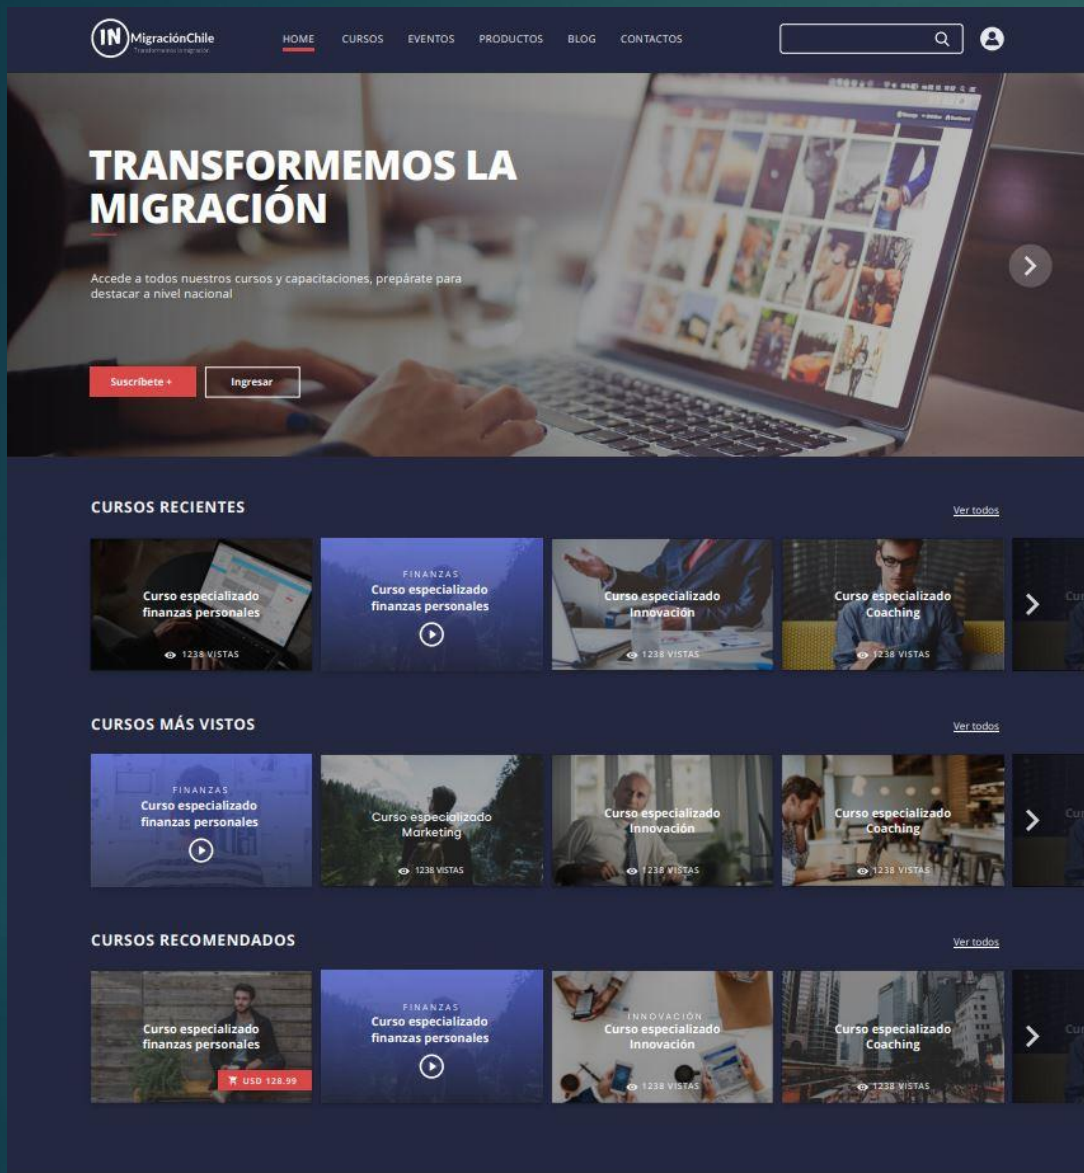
IN MigraciónChile
Transformemos la migración

HOME CURSOS EVENTOS PRODUCTOS BLOG CONTACTOS

TRANSFORMEMOS LA MIGRACIÓN

Accede a todos nuestros cursos y capacitaciones, prepárate para destacar a nivel nacional

Suscríbete + Ingresar

CURSOS RECIENTES
Ver todos

Curso especializado finanzas personales
1238 VISTAS

FINANZAS
Curso especializado finanzas personales

Curso especializado Innovación
1238 VISTAS

Curso especializado Coaching
1238 VISTAS

CURSOS MÁS VISTOS
Ver todos

FINANZAS
Curso especializado finanzas personales

Curso especializado Marketing
1238 VISTAS

Curso especializado Innovación
1238 VISTAS

Curso especializado Coaching
1238 VISTAS

CURSOS RECOMENDADOS
Ver todos

Curso especializado finanzas personales
USD 128.99

FINANZAS
Curso especializado finanzas personales

INNOVACIÓN
Curso especializado Innovación
1238 VISTAS

Curso especializado Coaching
1238 VISTAS